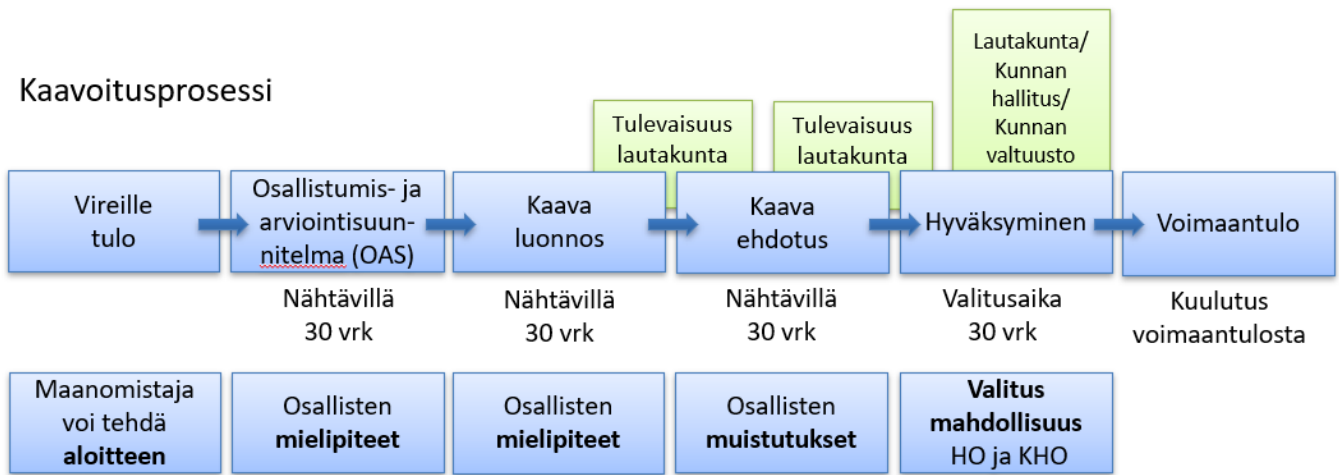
Kaavoitusprosessi

Tulevaisuus lautakunta

Tulevaisuus lautakunta

Lautakunta/ Kunnan hallitus/ Kunnan valtuusto

Vireille tulo

Osallistumis- ja arviointisuunnitelma (OAS)

Kaava luonnos

Kaava ehdotus

Hyväksyminen

Voimaantulo

Nähtävillä 30 vrk

Nähtävillä 30 vrk

Nähtävillä 30 vrk

Valitusaika 30 vrk

Kuulutus voimaantulosta

Maanomistaja voi tehdä **aloitteen**

Osallisten **mielipiteet**

Osallisten **mielipiteet**

Osallisten **muistutukset**

**Valitus mahdollisuus** HO ja KHO